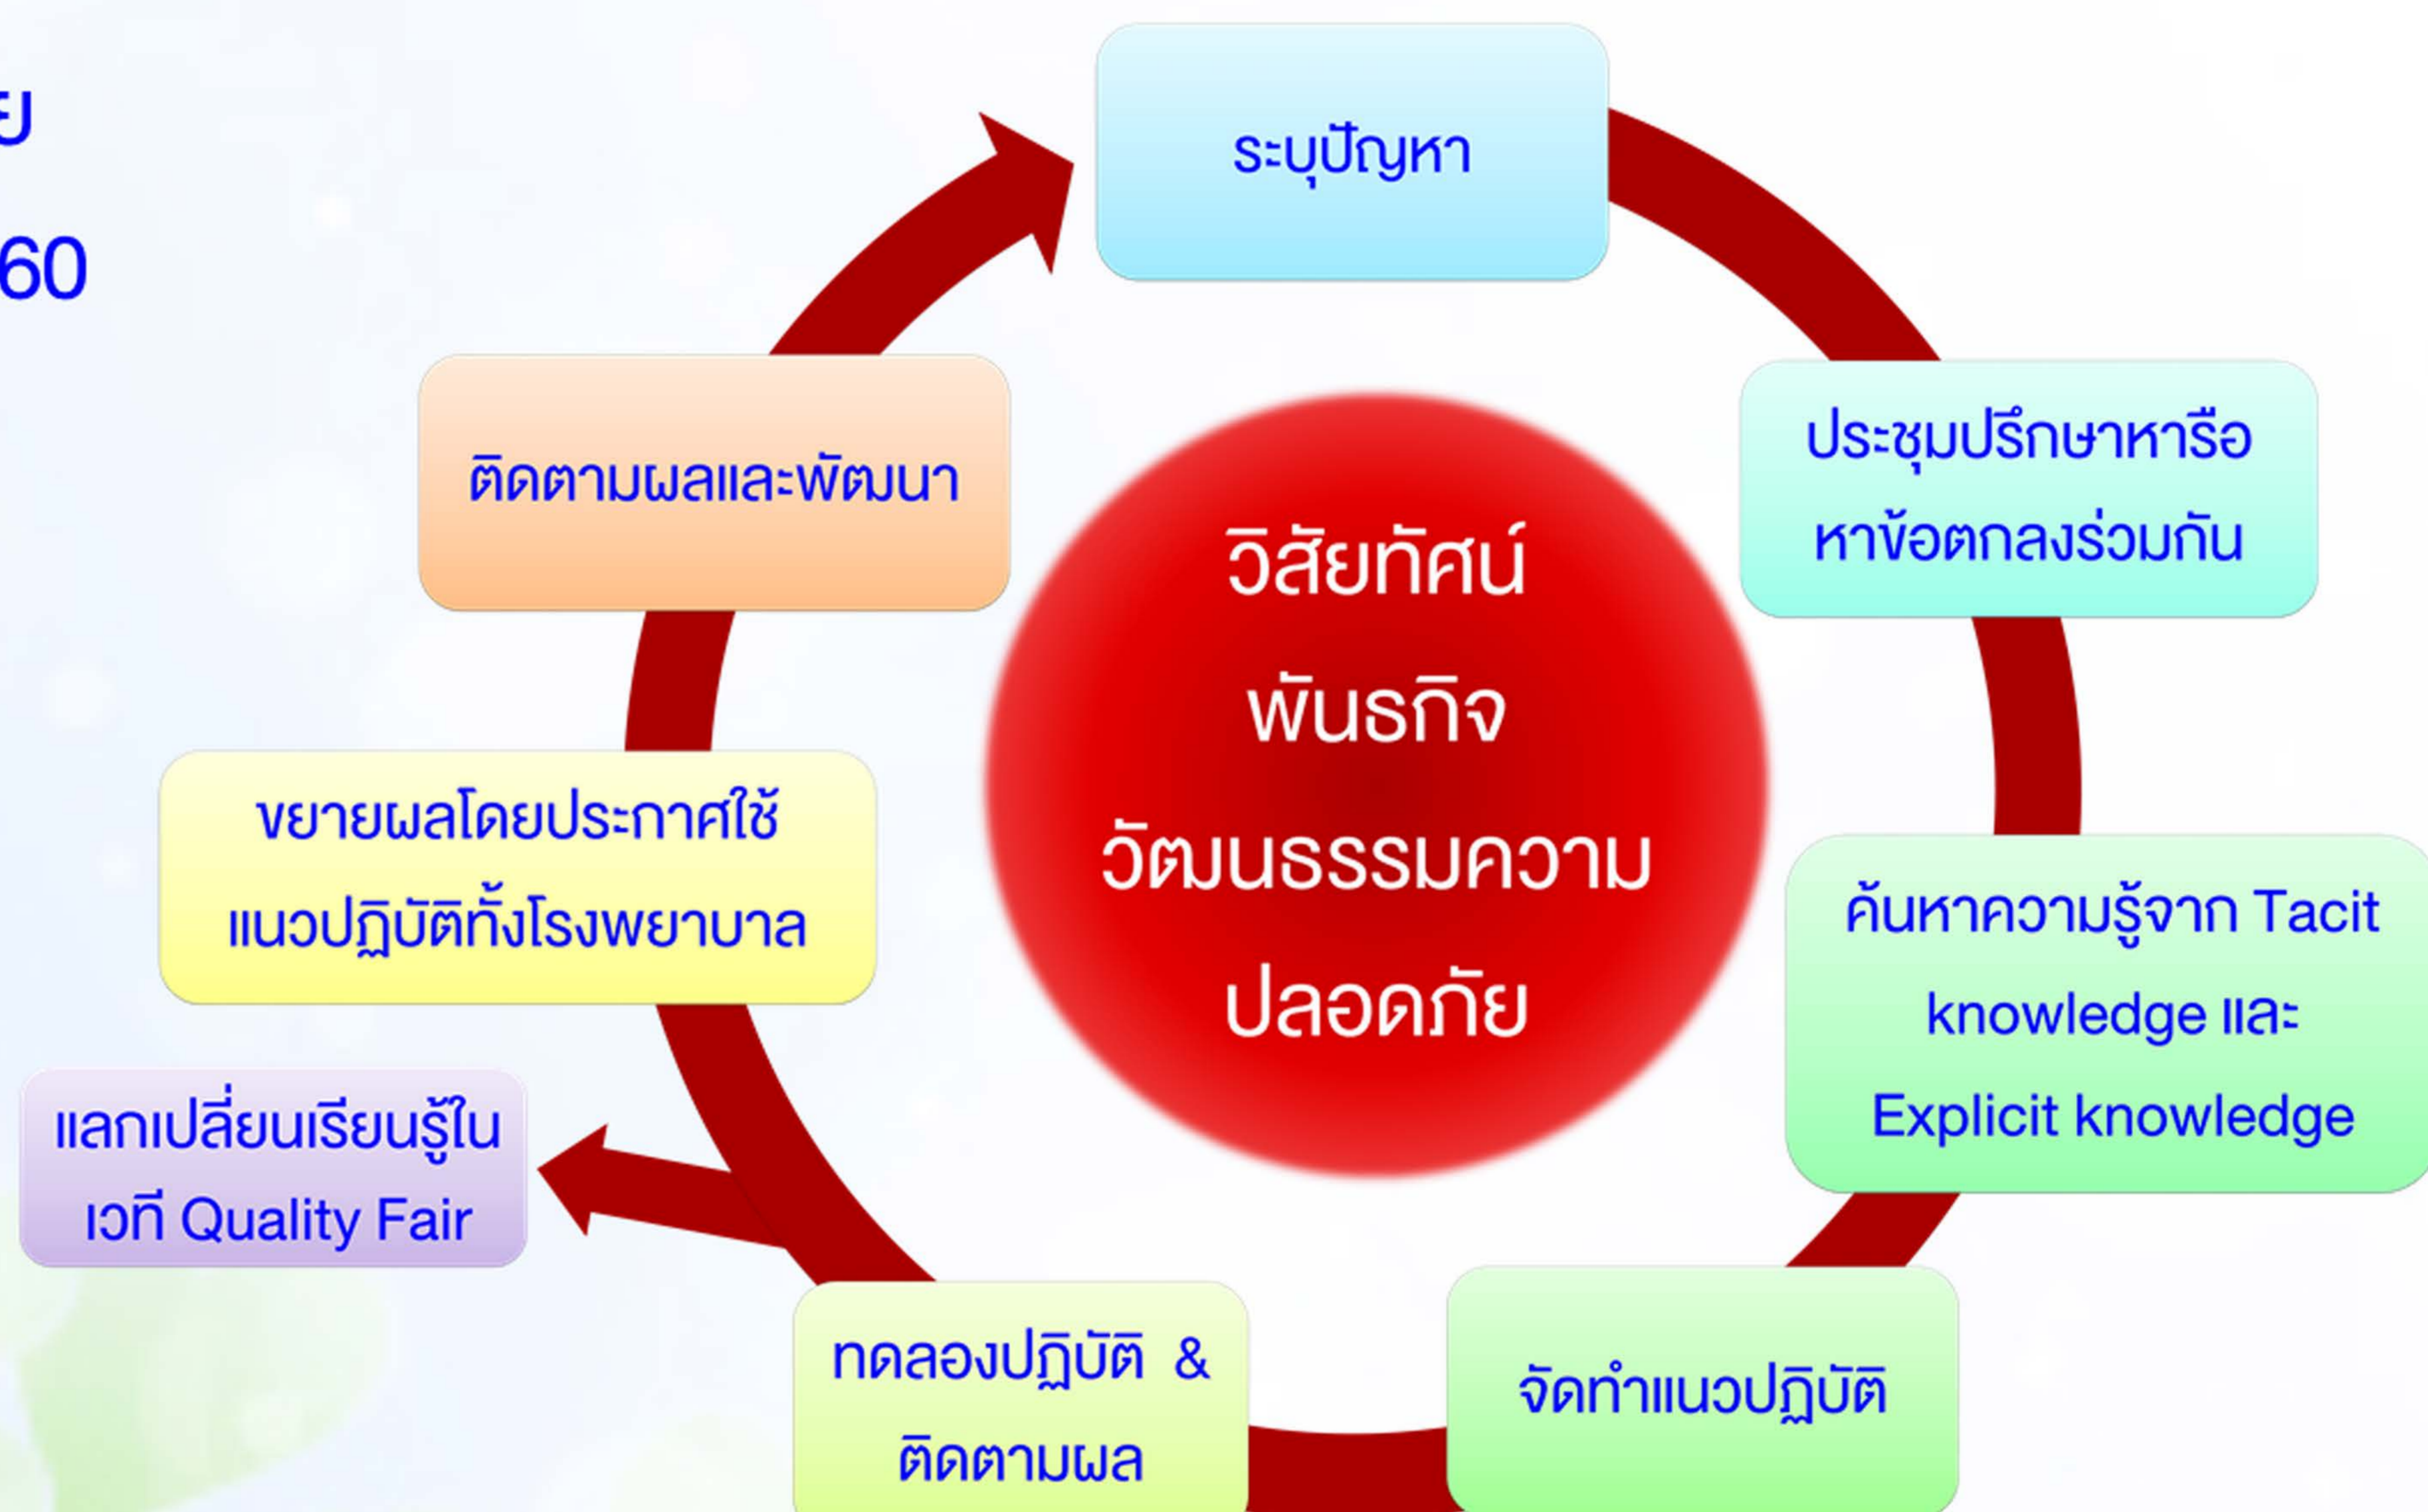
ย

60

ระบุปัญหา

ประชุมปรึกษาหารือหาข้อตกลงร่วมกัน

ค้นหาความรู้จาก Tacit knowledge และ Explicit knowledge

จัดทำแนวปฏิบัติ

ทดลองปฏิบัติ & ติดตามผล

แลกเปลี่ยนเรียนรู้ในเวที Quality Fair

ขยายผลโดยประกาศใช้แนวปฏิบัติทั้งโรงพยาบาล

ติดตามผลและพัฒนา

วิสัยทัศน์
พันธกิจ
วัฒนธรรมความปลอดภัย